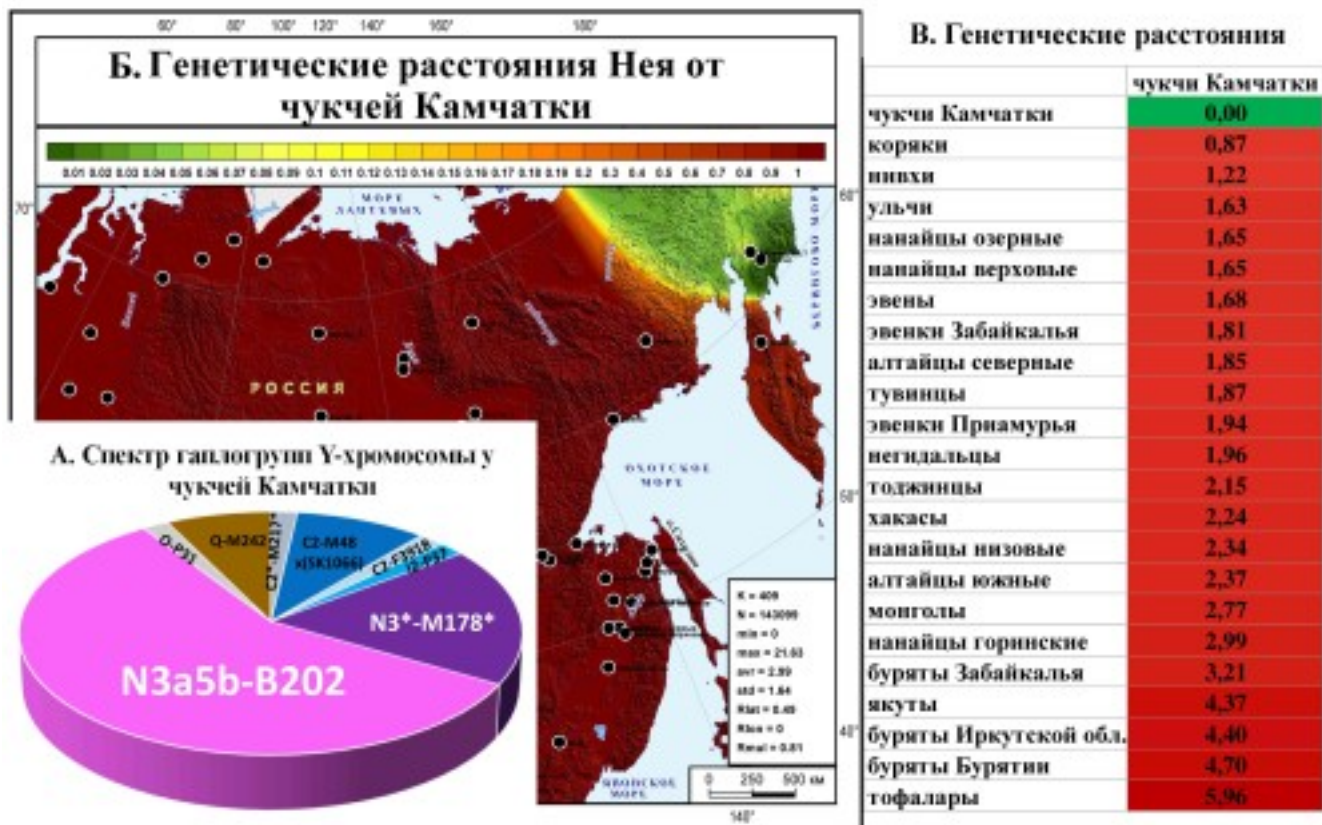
60° 80° 100° 120° 140° 160° 180°

Б. Генетические расстояния Нея от чукчей Камчатки

0.01 0.02 0.03 0.04 0.05 0.06 0.07 0.08 0.09 0.1 0.11 0.12 0.13 0.14 0.15 0.16 0.17 0.18 0.19 0.2 0.3 0.4 0.5 0.6 0.7 0.8 0.9 1

МОРЕ ЛАПТЕВЫХ

БЕРИНГОВО МОРЕ

70° 60° 50° 40°

РОССИЯ

ОХОТСКОЕ МОРЕ

ЯПОНСКОЕ МОРЕ

K = 409
N = 143095
min = 0
max = 21.53
ave = 2.99
std = 1.64
Rlat = 0.45
Rlon = 0
Rmul = 0.51

0 250 500 км

140°

А. Спектр гаплогрупп Y-хромосомы у чукчей Камчатки

O-P31

Q-M242

C2*-M217*

C2-M48 x(SK1066)

C2-F3918

J2-P37

N3*-M178*

N3a5b-B202

В. Генетические расстояния

| | чукчи Камчатки |
|---|---|
| чукчи Камчатки | 0,00 |
| коряки | 0,87 |
| нивхи | 1,22 |
| ульчи | 1,63 |
| нанайцы озерные | 1,65 |
| нанайцы верховые | 1,65 |
| эвены | 1,68 |
| эвенки Забайкалья | 1,81 |
| алтайцы северные | 1,85 |
| тувинцы | 1,87 |
| эвенки Приамурья | 1,94 |
| негидальцы | 1,96 |
| тоджинцы | 2,15 |
| хакасы | 2,24 |
| нанайцы низовые | 2,34 |
| алтайцы южные | 2,37 |
| монголы | 2,77 |
| нанайцы горинские | 2,99 |
| буряты Забайкалья | 3,21 |
| якуты | 4,37 |
| буряты Иркутской обл. | 4,40 |
| буряты Бурятии | 4,70 |
| тофалары | 5,96 |